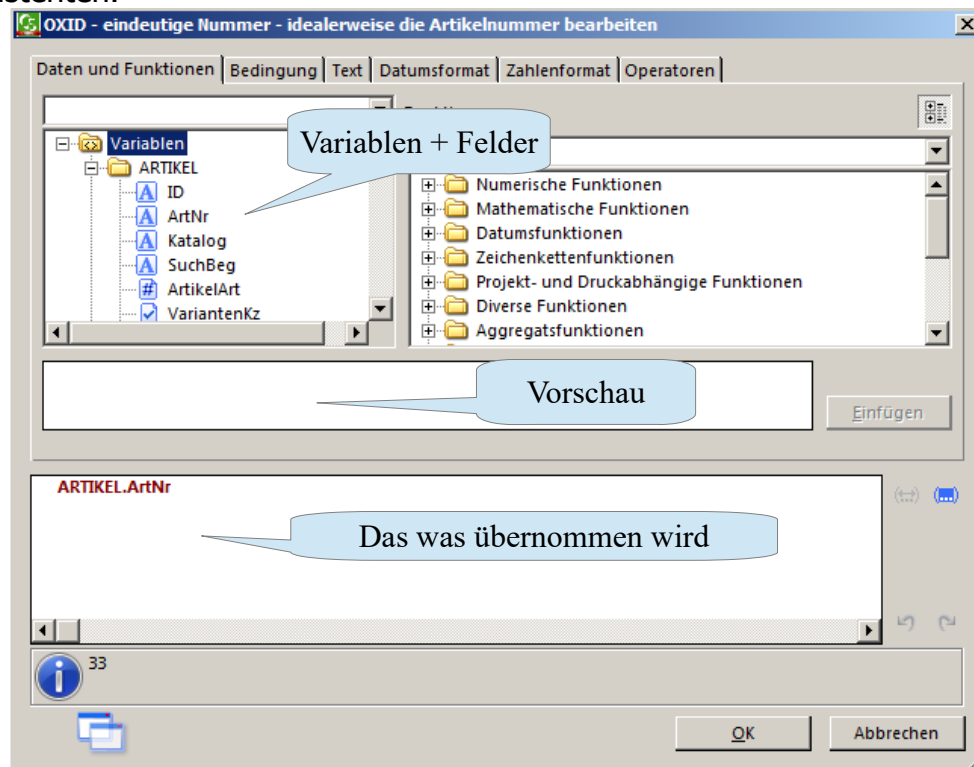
OXID - eindeutige Nummer - idealerweise die Artikelnummer bearbeiten

Daten und Funktionen | Bedingung | Text | Datumsformat | Zahlenformat | Operatoren

Variablen
ARTIKEL
ID
ArtNr
Katalog
SuchBeg
ArtikelArt
VariantenKz

Variablen + Felder

Numerische Funktionen
Mathematische Funktionen
Datumsfunktionen
Zeichenkettenfunktionen
Projekt- und Druckabhängige Funktionen
Diverse Funktionen
Aggregatsfunktionen

Vorschau

Einfügen

ARTIKEL.ArtNr

Das was übernommen wird

33

OK

Abbrechen